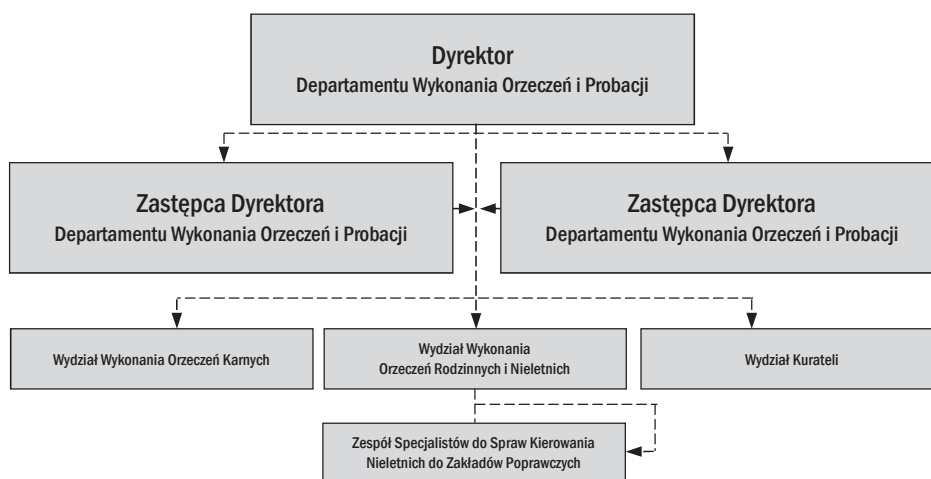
Dyrektor
Departamentu Wykonania Orzeczeń i Probacji

Zastępca Dyrektora
Departamentu Wykonania Orzeczeń i Probacji

Zastępca Dyrektora
Departamentu Wykonania Orzeczeń i Probacji

Wydział Wykonania Orzeczeń Karnych

Wydział Wykonania
Orzeczeń Rodzinnych i Nieletnich

Wydział Kurateli

Zespół Specjalistów do Spraw Kierowania
Nieletnich do Zakładów Poprawczych